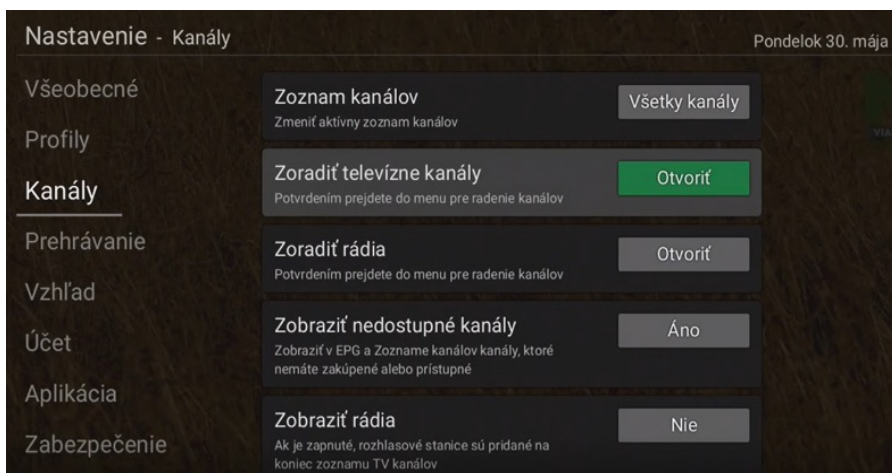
Nastavenie - Kanály

Pondelok 30. mája

Všeobecné

Profily

Kanály

Prehrávanie

Vzhľad

Účet

Aplikácia

Zabezpečenie

Zoznam kanálov
Zmeniť aktívny zoznam kanálov

Všetky kanály

Zoradiť televízne kanály
Potvrdením prejdete do menu pre radenie kanálov

Otvoriť

Zoradiť rádia
Potvrdením prejdete do menu pre radenie kanálov

Otvoriť

Zobraziť nedostupné kanály
Zobraziť v EPG a Zozname kanálov kanály, ktoré nemáte zakúpené alebo prístupné

Áno

Zobraziť rádia
Ak je zapnuté, rozhlasové stanice sú pridané na koniec zoznamu TV kanálov

Nie